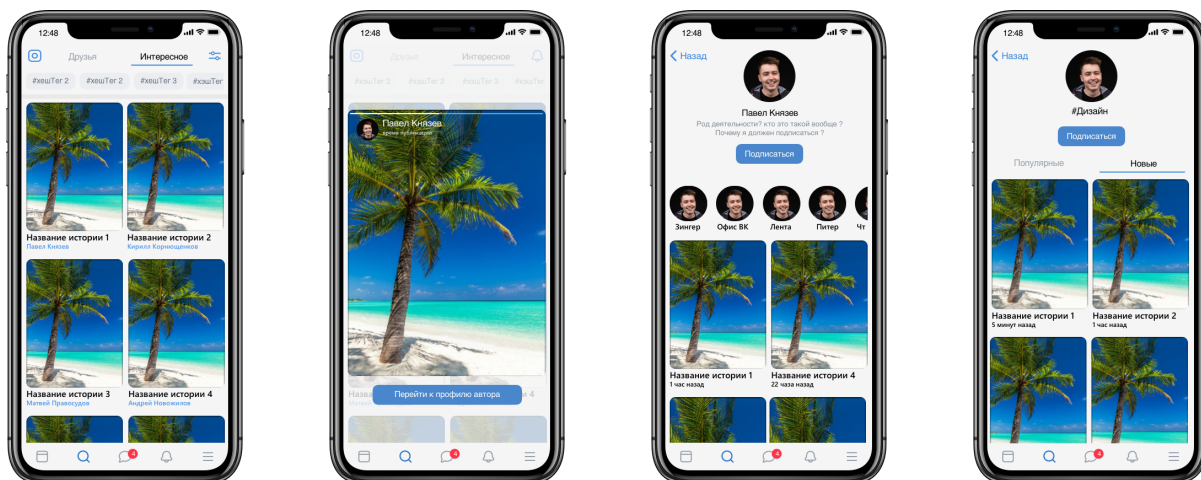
12:48

Друзья Интересное

#хешТег 2 #хешТег 2 #хешТег 3 #хэшТег

Название истории 1
Павел Князев

Название истории 2
Кирилл Корнющенков

Название истории 3
Матвей Правосудов

Название истории 4
Андрей Новожилов

4

12:48

Друзья Интересное

#хешТег 2 #хешТег 2 #хешТег 3 #хэшТег

Павел Князев
время публикации

Перейти к профилю автора

4

12:48

Назад

Павел Князев

Род деятельности? кто это такой вообще ? Почему я должен подписаться ?

Подписаться

Зингер Офис ВК Лента Питер Чт

Название истории 1
1 час назад

Название истории 4
22 часа назад

4

12:48

Назад

#Дизайн

Подписаться

Популярные Новые

Название истории 1
5 минут назад

Название истории 2
1 час назад

4